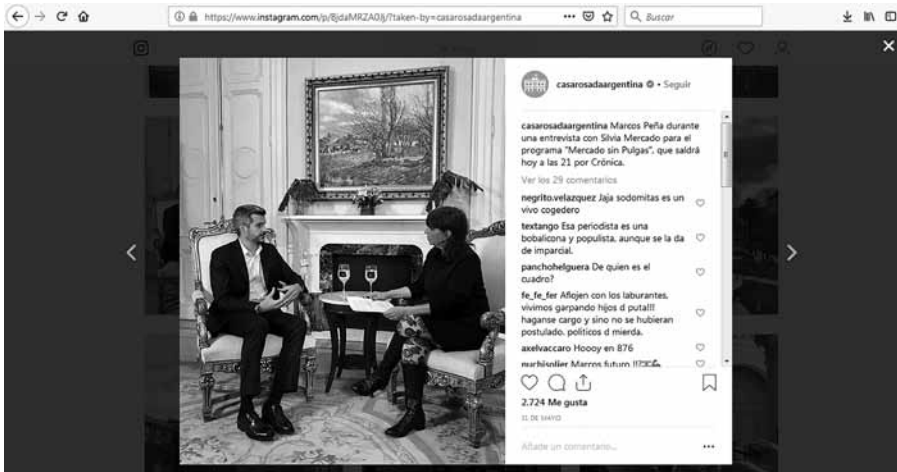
https://www.instagram.com/p/BjdaMRZA08j/?taken-by=casarosadaargentina

Buscar

casarosadaargentina • Seguir

casarosadaargentina Marcos Peña durante una entrevista con Silvia Mercado para el programa "Mercado sin Pulgas", que saldrá hoy a las 21 por Crónica.

Ver los 29 comentarios

negrito.velazquez Jaja sodomitas es un vivo cogedero

textango Esa periodista es una bobalicona y populista, aunque se la da de imparcial.

panchohelguera De quien es el cuadro?

fe_fe_fer Aflojen con los laburantes, vivimos garpando hijos d putal!! haganse cargo y sino no se hubieran postulado. politicos d mierda.

axelvaccaro Hoooy en 876

nuchisolier Marcos futuro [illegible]

2.724 Me gusta

31 DE MAYO

Añade un comentario...

•••